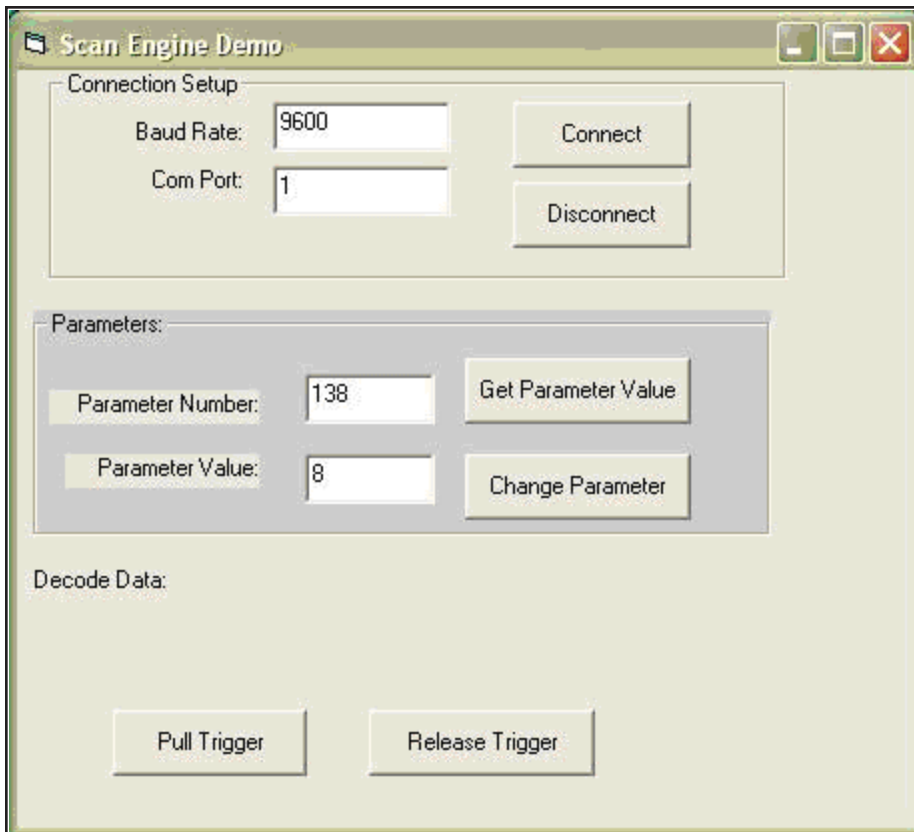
Scan Engine Demo

Connection Setup

Baud Rate: 9600

Com Port: 1

Connect

Disconnect

Parameters:

Parameter Number: 138

Get Parameter Value

Parameter Value: 8

Change Parameter

Decode Data:

Pull Trigger

Release Trigger